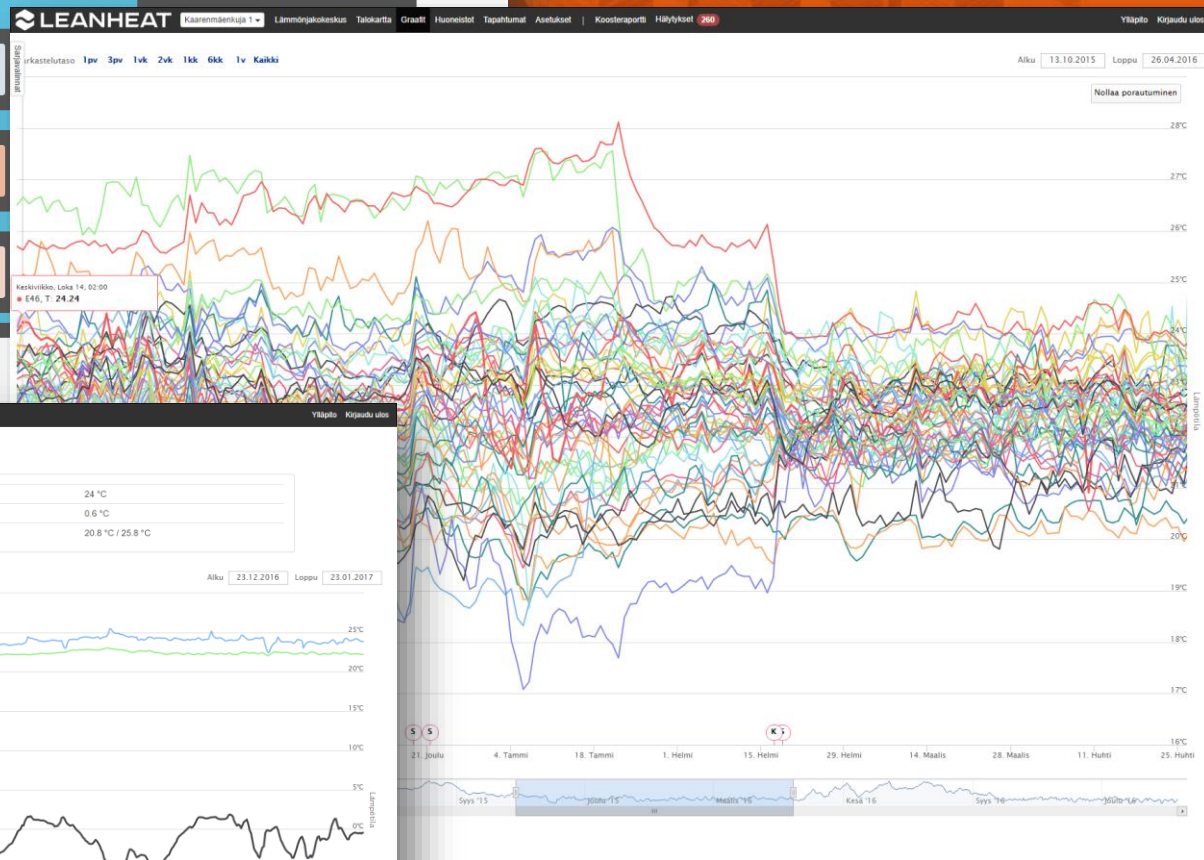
LEANHEAT Kaarenmäenkuja 1 Lämmönjakokeskus Talokartta Graafit Huoneistot Tapahtumat Asetukset | Koosteraportti Hälytykset 260 Ylläpito Kirjaudu ulos

Sarjavalinnat

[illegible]rkastelutaso 1pv 3pv 1vk 2vk 1kk 6kk 1v Kaikki

Alku 13.10.2015 Loppu 26.04.2016

Nollaa porautuminen

Keskiviikko, Loka 14, 02:00
E46, T: 24.24

28°C
27°C
26°C
25°C
24°C
20°C
19°C
18°C
17°C
16°C

Lämpötila

S S K

21. Joulu 4. Tammi 18. Tammi 1. Helmi 15. Helmi 29. Helmi 14. Maalis 28. Maalis 11. Huhti 25. Huhti

Syys '15 Joulu '15 Maalis '16 Kesä '16 Syys '16 Joulu '16

Ylläpito Kirjaudu ulos

24 °C
0.6 °C
20.8 °C / 25.8 °C

Alku 23.12.2016 Loppu 23.01.2017

25°C
20°C
15°C
10°C
5°C
0°C

Lämpötila